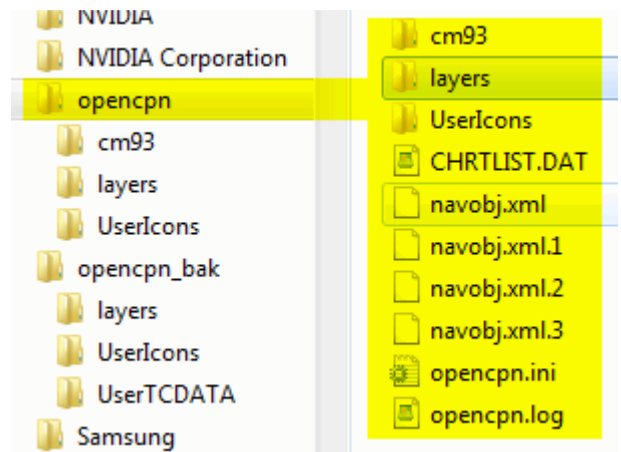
NVIDIA
NVIDIA Corporation
opencpn
cm93
layers
UserIcons
opencpn_bak
layers
UserIcons
UserTCDATA
Samsung

cm93
layers
UserIcons
CHRTLIST.DAT
navobj.xml
navobj.xml.1
navobj.xml.2
navobj.xml.3
opencpn.ini
opencpn.log